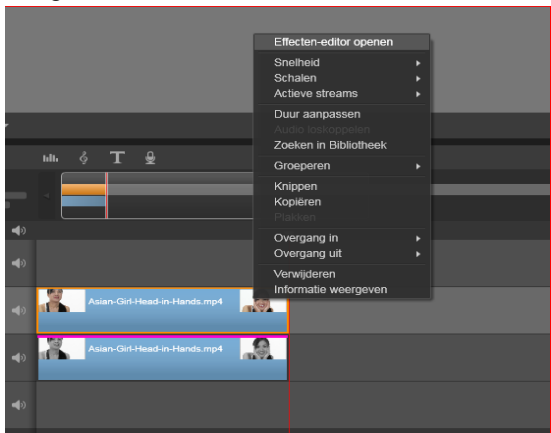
Effecten-editor openen
Snelheid
Schalen
Actieve streams
Duur aanpassen
Audio loskoppelen
Zoeken in Bibliotheek
Groeperen
Knippen
Kopiëren
Plakken
Overgang in
Overgang uit
Verwijderen
Informatie weergeven

T

Asian-Girl-Head-in-Hands.mp4
Asian-Girl-Head-in-Hands.mp4